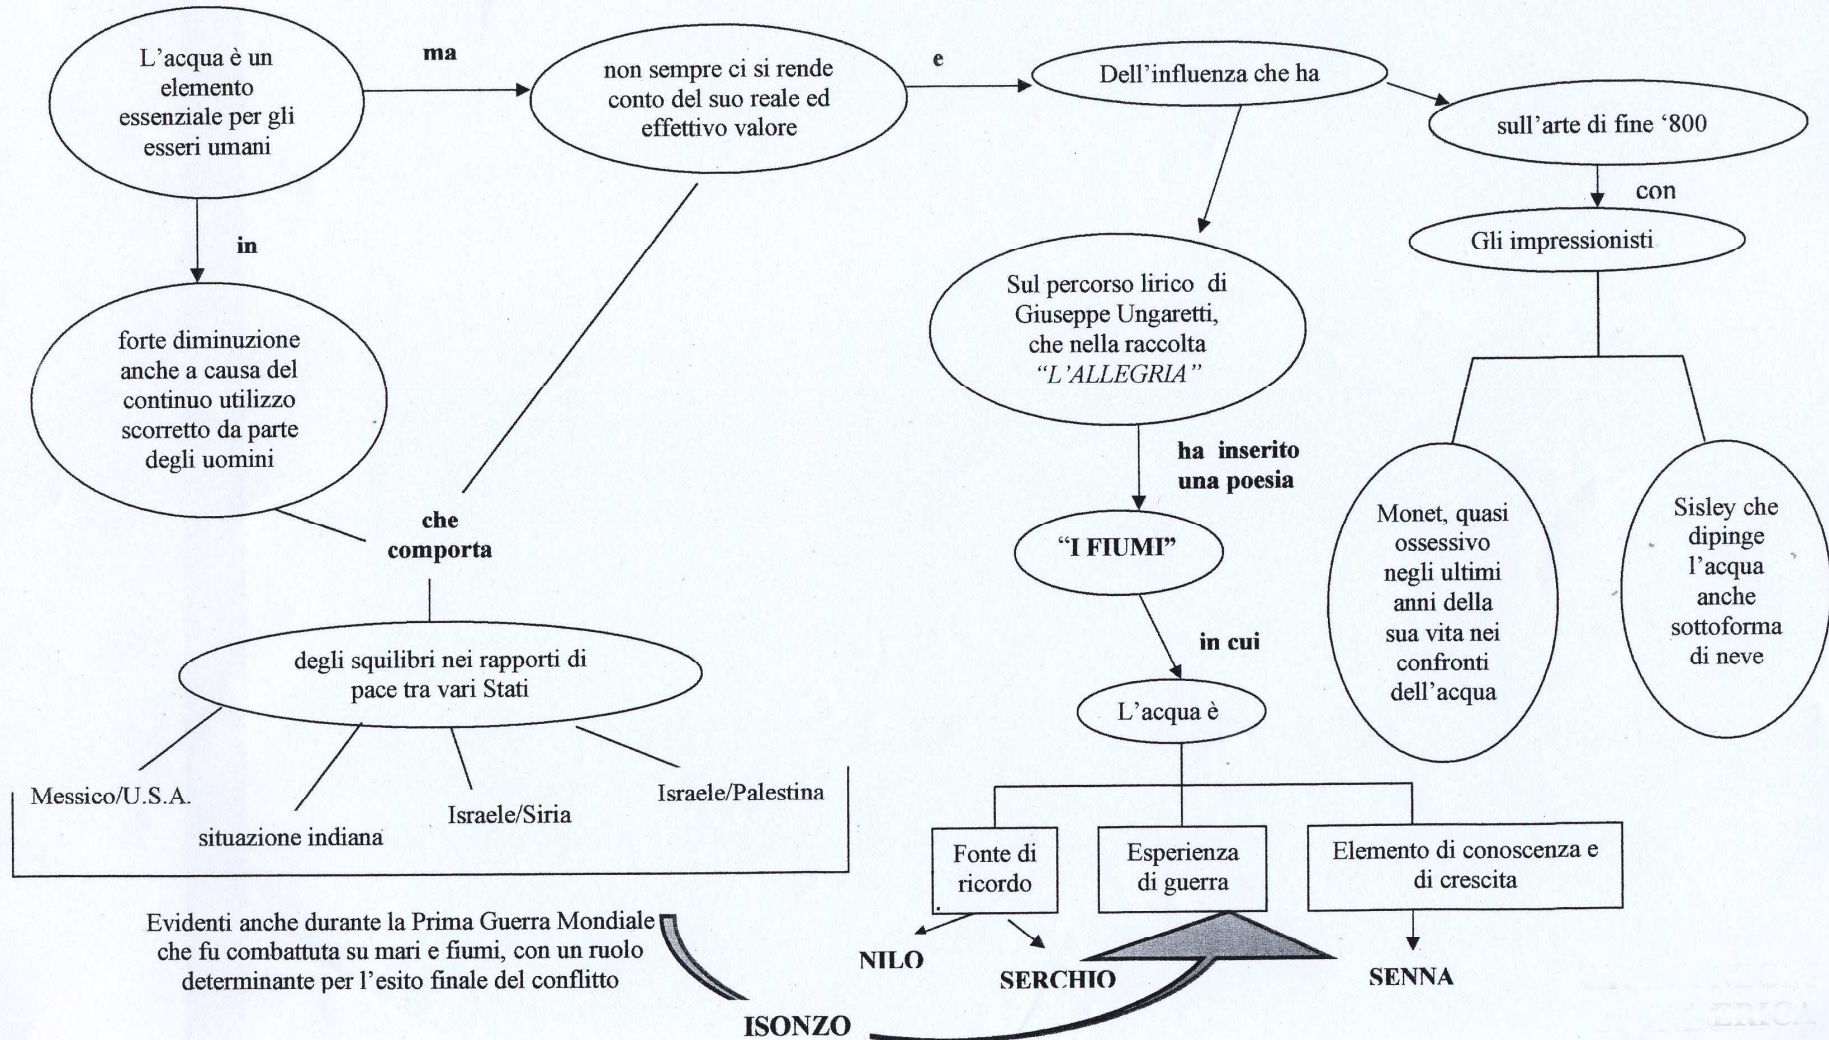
L'acqua è un elemento essenziale per gli esseri umani

ma

non sempre ci si rende conto del suo reale ed effettivo valore

e

Dell'influenza che ha

sull'arte di fine '800

con

Gli impressionisti

Monet, quasi ossessivo negli ultimi anni della sua vita nei confronti dell'acqua

Sisley che dipinge l'acqua anche sottoforma di neve

in

forte diminuzione anche a causa del continuo utilizzo scorretto da parte degli uomini

che comporta

degli squilibri nei rapporti di pace tra vari Stati

Messico/U.S.A.

situazione indiana

Israele/Siria

Israele/Palestina

Evidenti anche durante la Prima Guerra Mondiale che fu combattuta su mari e fiumi, con un ruolo determinante per l'esito finale del conflitto

Sul percorso lirico di Giuseppe Ungaretti, che nella raccolta "L'ALLEGRIA"

ha inserito una poesia

"I FIUMI"

in cui

L'acqua è

Fonte di ricordo

Esperienza di guerra

Elemento di conoscenza e di crescita

NILO

SERCHIO

SENNA

ISONZO